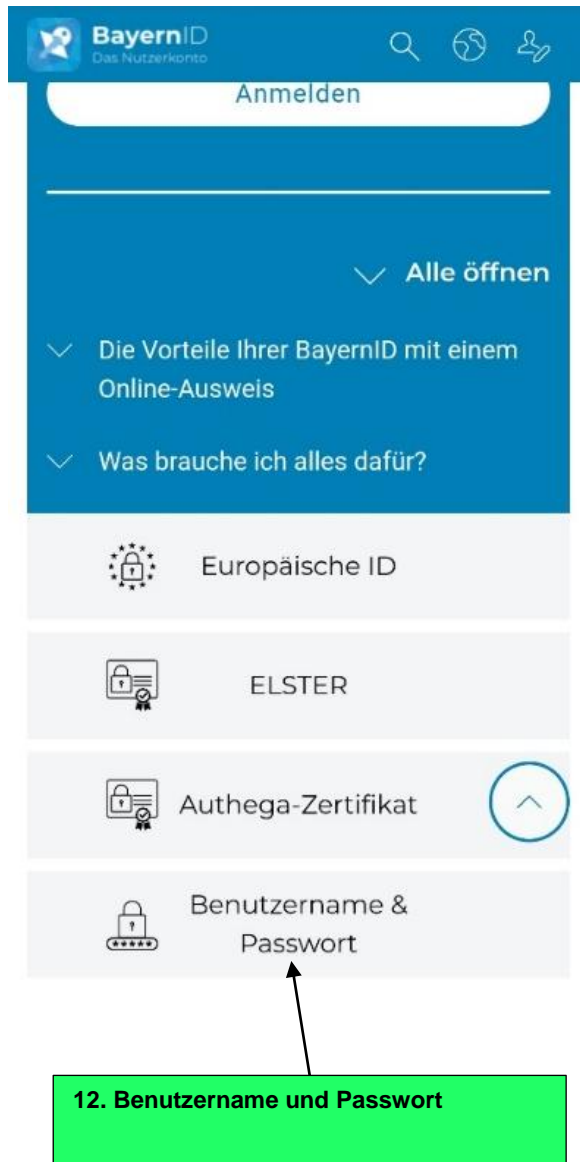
BayernID
Das Nutzerkonto

Anmelden

Alle öffnen

Die Vorteile Ihrer BayernID mit einem Online-Ausweis

Was brauche ich alles dafür?

Europäische ID

ELSTER

Authega-Zertifikat

Benutzername & Passwort

12. Benutzername und Passwort